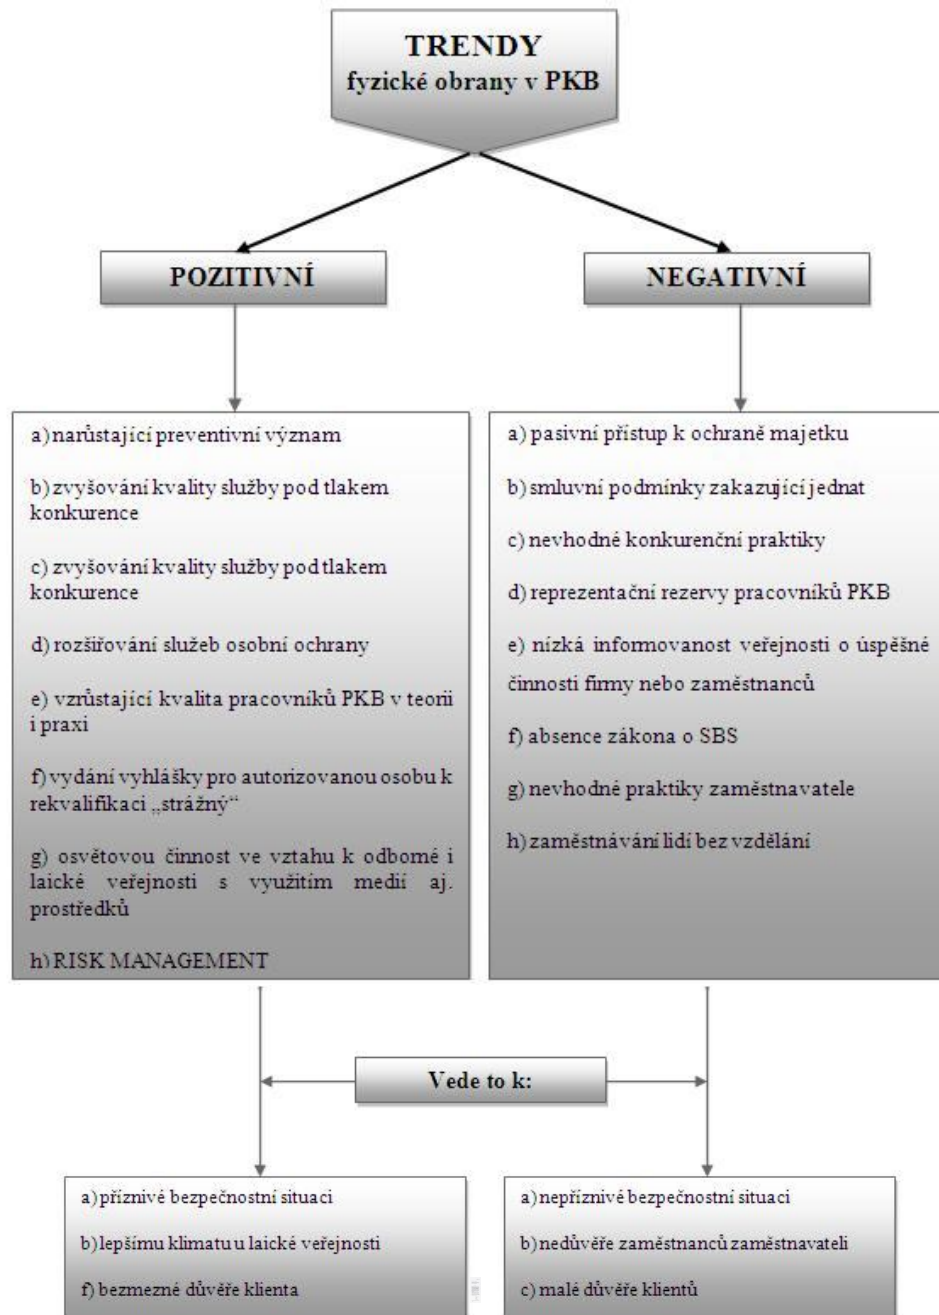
TRENDY
fyzické obrany v PKB

POZITIVNÍ

NEGATIVNÍ

a) narůstající preventivní význam

b) zvyšování kvality služby pod tlakem konkurence

c) zvyšování kvality služby pod tlakem konkurence

d) rozšiřování služeb osobní ochrany

e) vzrůstající kvalita pracovníků PKB v teorii i praxi

f) vydání vyhlášky pro autorizovanou osobu k rekvalifikaci „strážný"

g) osvětovou činnost ve vztahu k odborné i laické veřejnosti s využitím medií aj. prostředků

h) RISK MANAGEMENT

a) pasivní přístup k ochraně majetku

b) smluvní podmínky zakazující jednat

c) nevhodné konkurenční praktiky

d) reprezentační rezervy pracovníků PKB

e) nízká informovanost veřejnosti o úspěšné činnosti firmy nebo zaměstnanců

f) absence zákona o SBS

g) nevhodné praktiky zaměstnavatele

h) zaměstnávání lidí bez vzdělání

Vede to k:

a) příznivé bezpečnostní situaci

b) lepšímu klimatu u laické veřejnosti

f) bezmezné důvěře klienta

a) nepříznivé bezpečnostní situaci

b) nedůvěře zaměstnanců zaměstnavateli

c) malé důvěře klientů